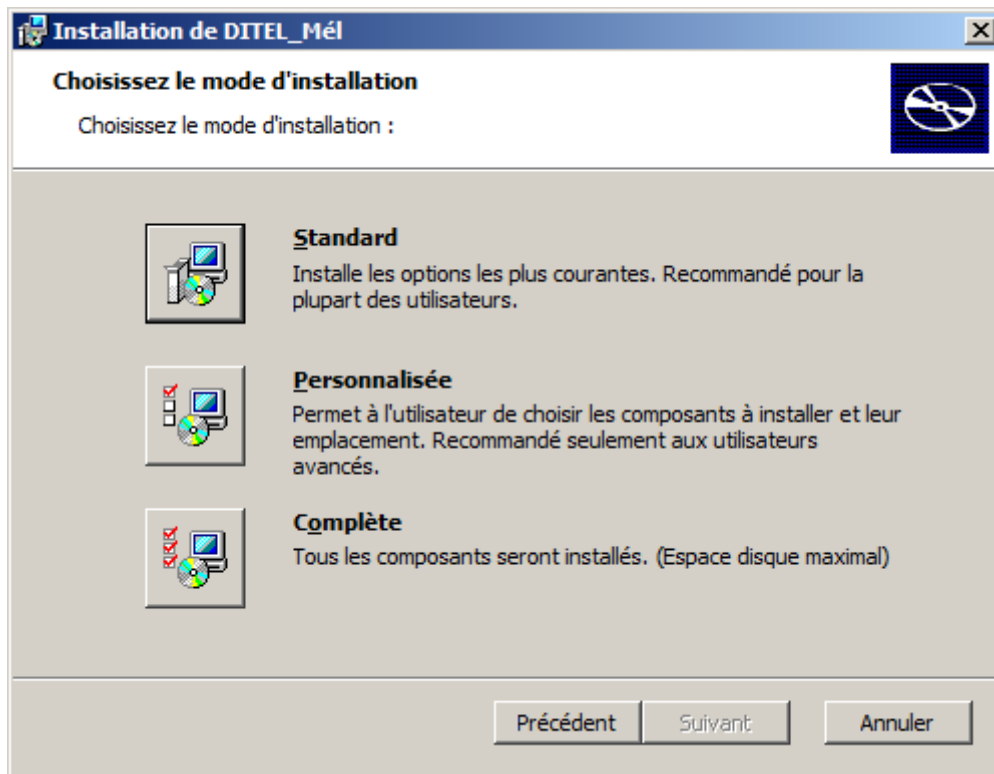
Installation de DITEL_Mél

Choisissez le mode d'installation

Choisissez le mode d'installation :

Standard

Installe les options les plus courantes. Recommandé pour la plupart des utilisateurs.

Personnalisée

Permet à l'utilisateur de choisir les composants à installer et leur emplacement. Recommandé seulement aux utilisateurs avancés.

Complète

Tous les composants seront installés. (Espace disque maximal)

Précédent Suivant Annuler